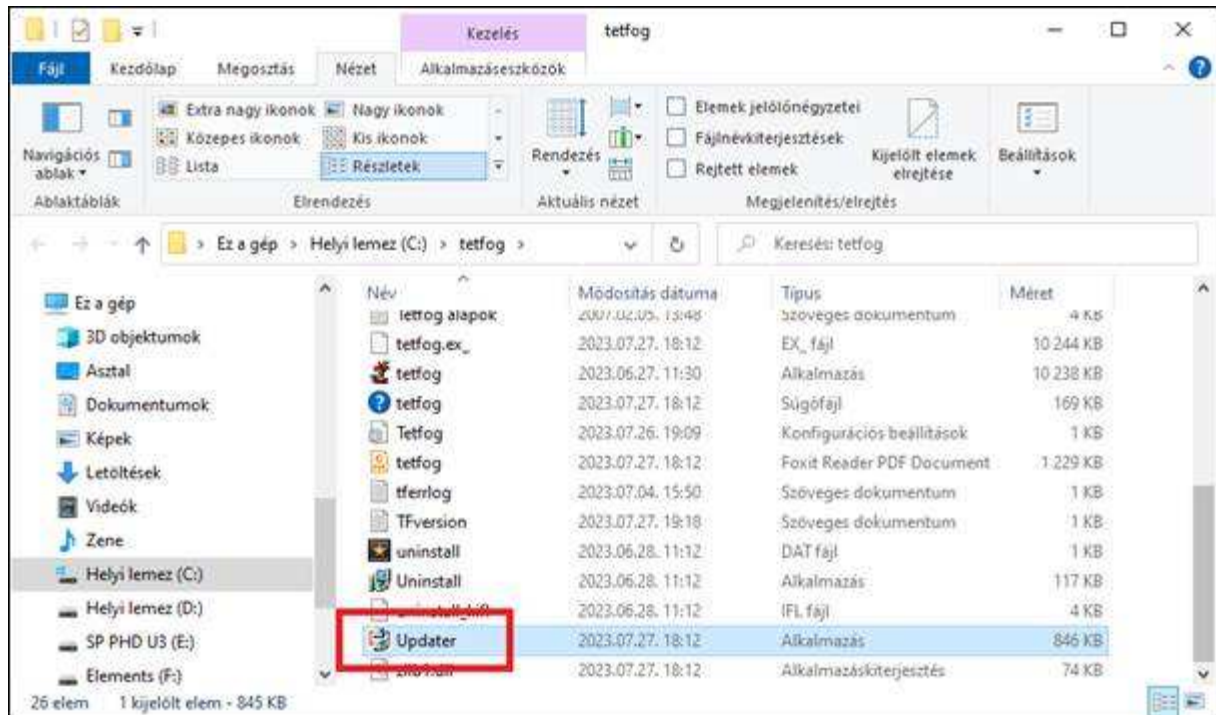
Kezelés tetfog

Fájl Kezdőlap Megosztás Nézet Alkalmazáseszközök

Navigációs ablak
Ablaktáblák

Extra nagy ikonok
Nagy ikonok
Közepes ikonok
Kis ikonok
Lista
Részletek
Elrendezés

Rendezés
Aktuális nézet

Elemek jelölőnégyzetei
Fájlnévkiterjesztések
Rejtett elemek
Kijelölt elemek elrejtése
Megjelenítés/elrejtés

Beállítások

Ez a gép > Helyi lemez (C:) > tetfog >

Keresés: tetfog

Ez a gép
3D objektumok
Asztal
Dokumentumok
Képek
Letöltések
Videók
Zene
Helyi lemez (C:)
Helyi lemez (D:)
SP PHD U3 (E:)
Elements (F:)

| Név | Módosítás dátuma | Típus | Méret |
|---|---|---|---|
| Tetfog alapok | 2007.02.05. 13:48 | Szöveges dokumentum | 4 KB |
| tetfog.ex_ | 2023.07.27. 18:12 | EX_ fájl | 10 244 KB |
| tetfog | 2023.06.27. 11:30 | Alkalmazás | 10 238 KB |
| tetfog | 2023.07.27. 18:12 | Súgófájl | 169 KB |
| Tetfog | 2023.07.26. 19:09 | Konfigurációs beállítások | 1 KB |
| tetfog | 2023.07.27. 18:12 | Foxit Reader PDF Document | 1 229 KB |
| tferrlog | 2023.07.04. 15:50 | Szöveges dokumentum | 1 KB |
| TFversion | 2023.07.27. 19:18 | Szöveges dokumentum | 1 KB |
| uninstall | 2023.06.28. 11:12 | DAT fájl | 1 KB |
| Uninstall | 2023.06.28. 11:12 | Alkalmazás | 117 KB |
| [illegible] | 2023.06.28. 11:12 | IFL fájl | 4 KB |
| Updater | 2023.07.27. 18:12 | Alkalmazás | 846 KB |
| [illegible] | 2023.07.27. 18:12 | Alkalmazáskiterjesztés | 74 KB |

26 elem 1 kijelölt elem - 845 KB